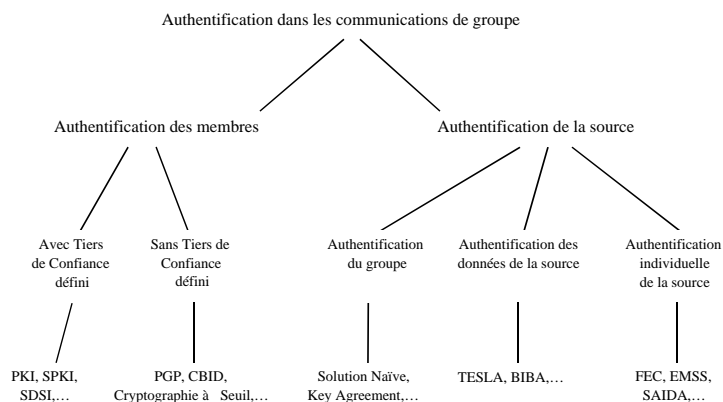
Authentification dans les communications de groupe

Authentification des membres

Authentification de la source

Avec Tiers de Confiance défini

Sans Tiers de Confiance défini

Authentification du groupe

Authentification des données de la source

Authentification individuelle de la source

PKI, SPKI, SDSI,…

PGP, CBID, Cryptographie à Seuil,…

Solution Naïve, Key Agreement,…

TESLA, BIBA,…

FEC, EMSS, SAIDA,…